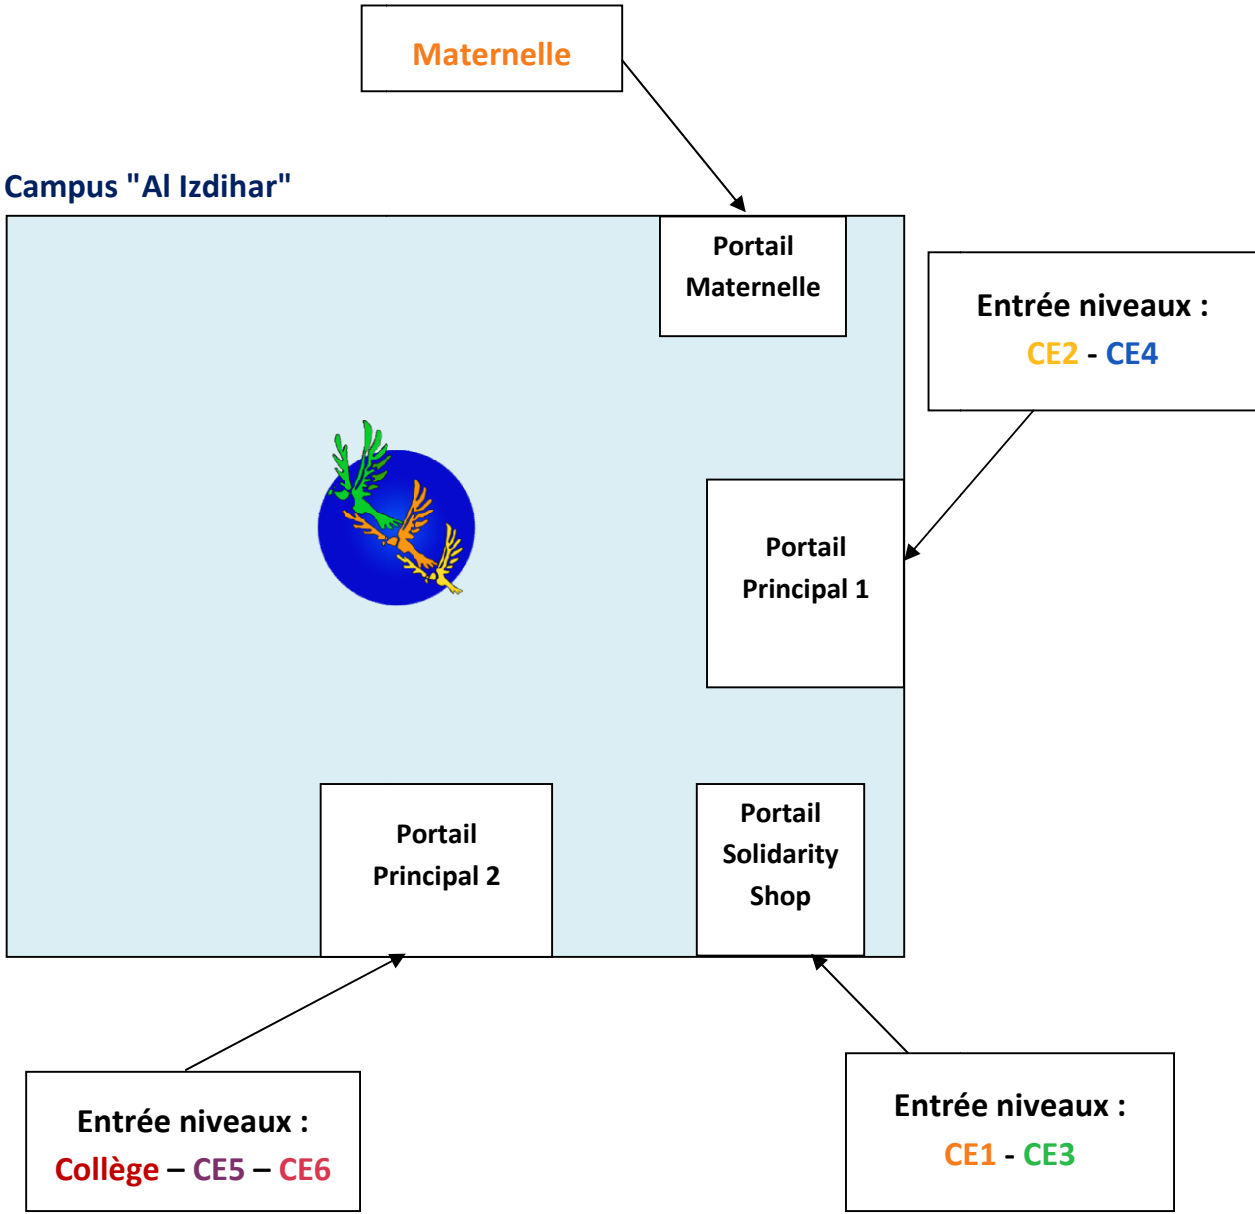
Maternelle

Campus "Al Izdihar"

Portail Maternelle

Entrée niveaux :
CE2 - CE4

Portail Principal 1

Portail Principal 2

Portail Solidarity Shop

Entrée niveaux :
Collège – CE5 – CE6

Entrée niveaux :
CE1 - CE3